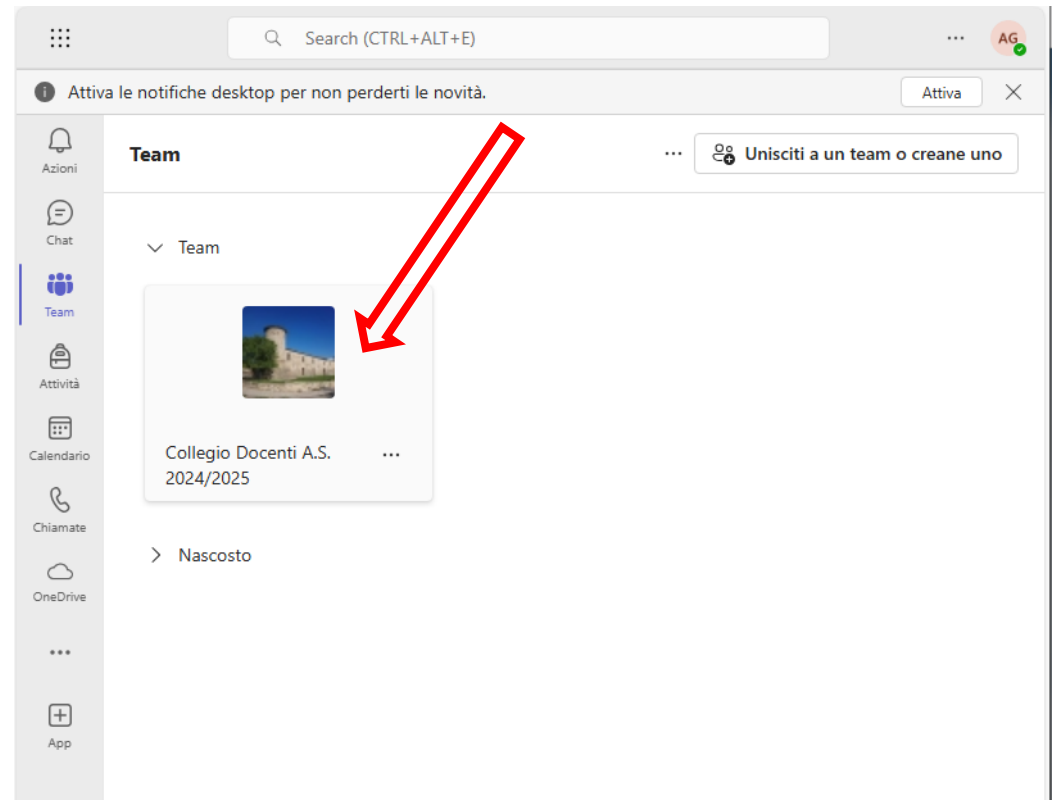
Search (CTRL+ALT+E)

AG

Attiva le notifiche desktop per non perderti le novità.

Attiva

Azioni

Chat

Team

Attività

Calendario

Chiamate

OneDrive

App

Team

Unisciti a un team o creane uno

Team

Collegio Docenti A.S. 2024/2025

Nascosto